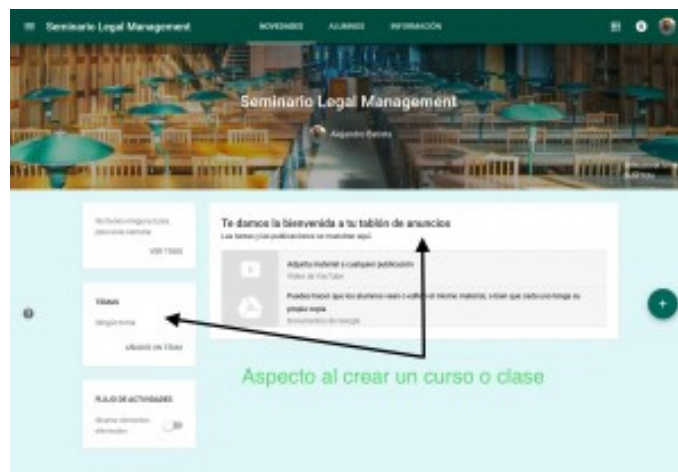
Seminario Legal Management

NOVEDADES ALUMNOS INFORMACIÓN

Seminario Legal Management

Alejandro Batista

No tienes ninguna tarea para esta semana

VER TODO

TEMAS

Ninguna tema

AÑADIR UN TEMA

FLUJO DE ACTIVIDADES

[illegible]

Te damos la bienvenida a tu tablón de anuncios

Las tareas y las publicaciones se mostrarán aquí.

Adjunta material a cualquier publicación

Vídeo de YouTube

Puedes hacer que los alumnos vean o editen el mismo material, o bien que cada uno tenga su propia copia

Documentos de Google

Aspecto al crear un curso o clase